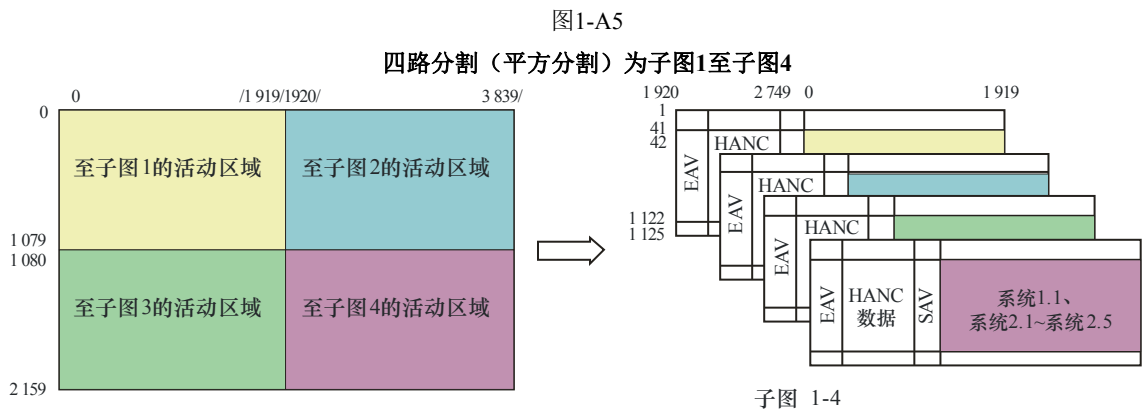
图1-A5

四路分割（平方分割）为子图1至子图4

0 /1 919/1920/ 3 839/

0

至子图1的活动区域

至子图2的活动区域

1 079
1 080

至子图3的活动区域

至子图4的活动区域

2 159

1 920 2 749 0 1 919

1
41
42

1 122
1 125

HANC
EAV
HANC
EAV
HANC
EAV

EAV
HANC 数据
SAV
系统1.1、系统2.1~系统2.5

子图 1-4